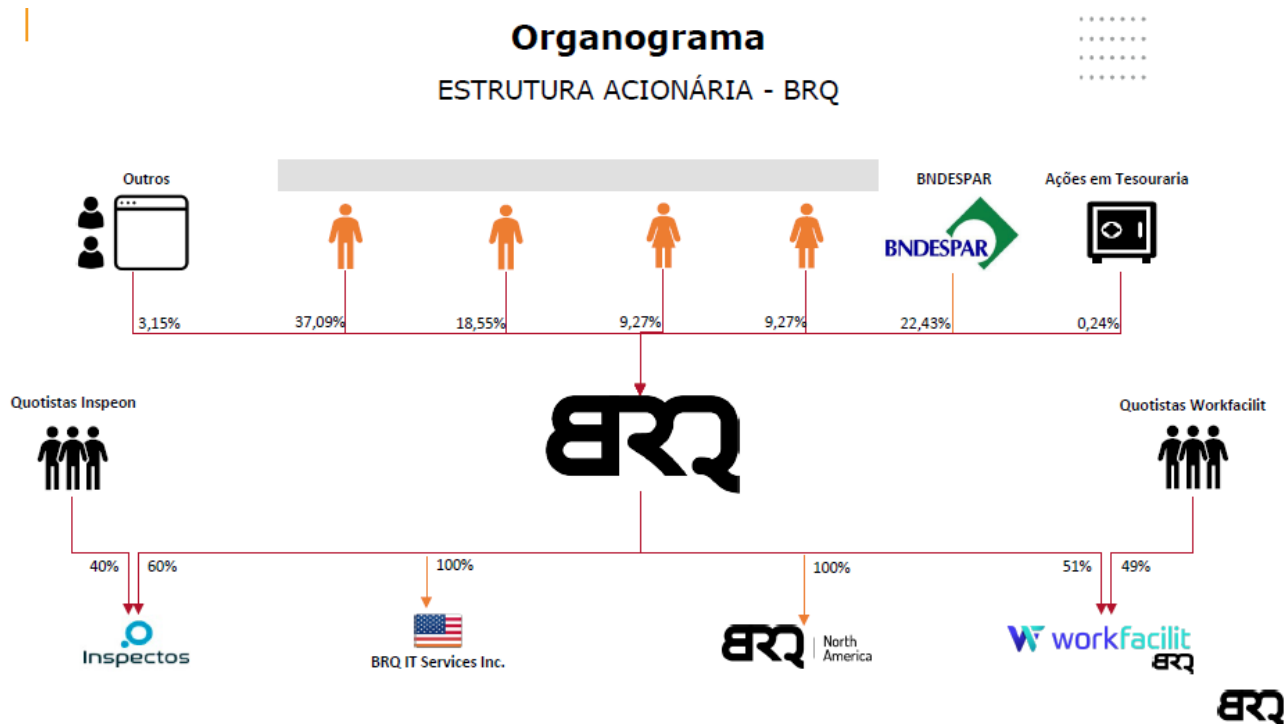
Organograma

ESTRUTURA ACIONÁRIA - BRQ

Outros

BNDESPAR

Ações em Tesouraria

BNDESPAR

3,15%

37,09%

18,55%

9,27%

9,27%

22,43%

0,24%

Quotistas Inspeon

BRQ

Quotistas Workfacilit

40%

60%

100%

100%

51%

49%

Inspectos

BRQ IT Services Inc.

BRQ North America

workfacilit BRQ

BRQ